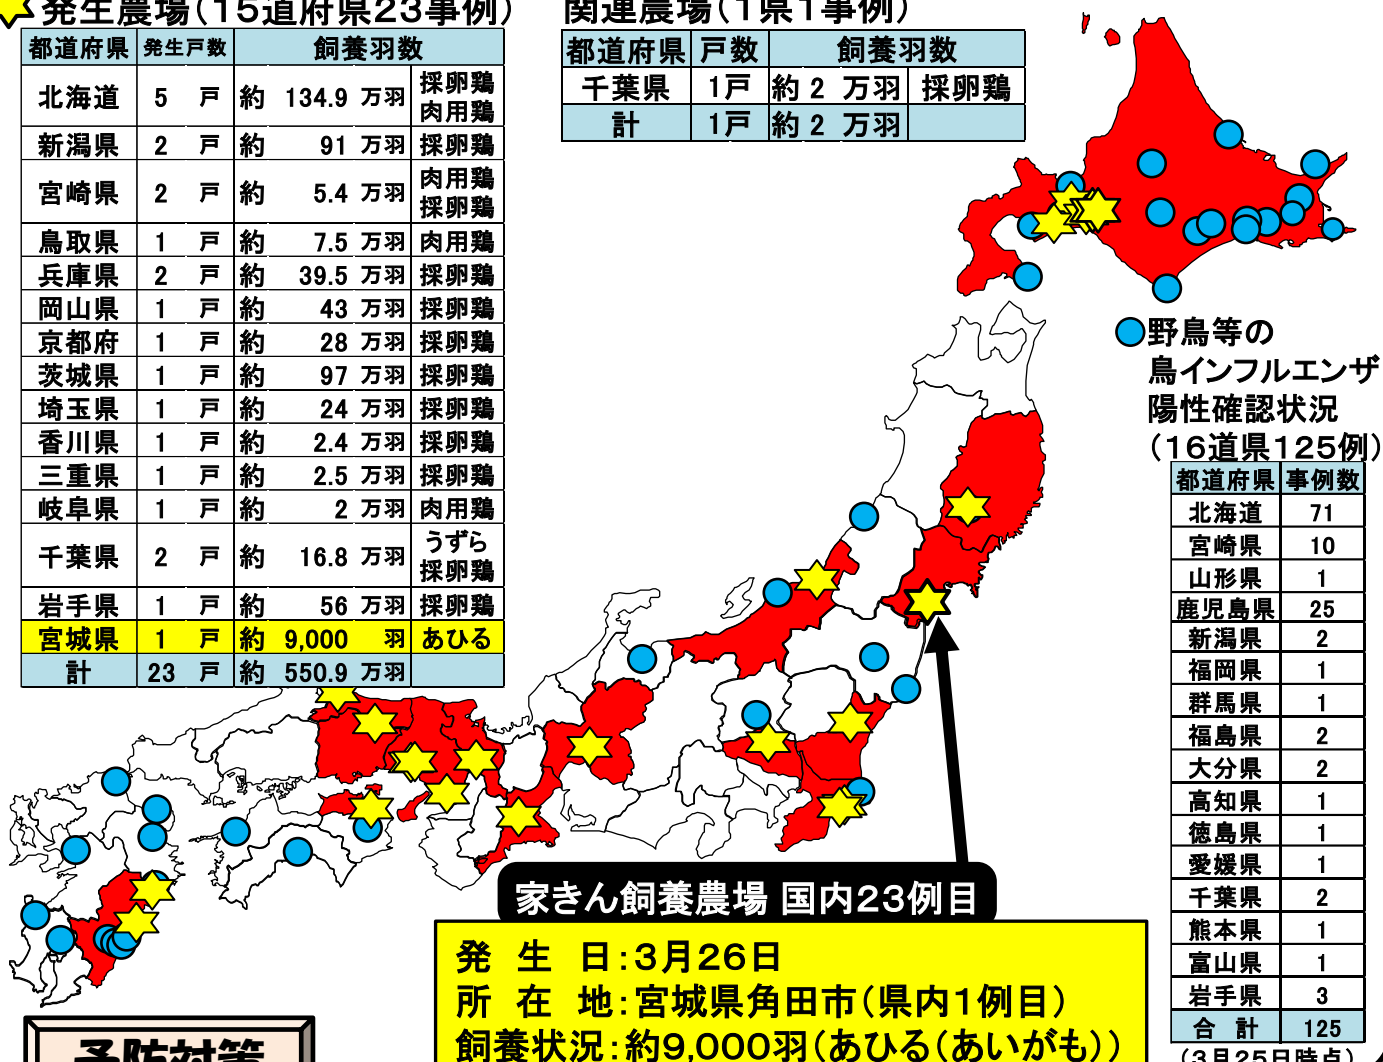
発生農場(15道府県23事例)

| 都道府県 | 発生戸数 | 飼養羽数 | |
|---|---|---|---|
| 北海道 | 5 戸 | 約 134.9 万羽 | 採卵鶏 肉用鶏 |
| 新潟県 | 2 戸 | 約 91 万羽 | 採卵鶏 |
| 宮崎県 | 2 戸 | 約 5.4 万羽 | 肉用鶏 採卵鶏 |
| 鳥取県 | 1 戸 | 約 7.5 万羽 | 肉用鶏 |
| 兵庫県 | 2 戸 | 約 39.5 万羽 | 採卵鶏 |
| 岡山県 | 1 戸 | 約 43 万羽 | 採卵鶏 |
| 京都府 | 1 戸 | 約 28 万羽 | 採卵鶏 |
| 茨城県 | 1 戸 | 約 97 万羽 | 採卵鶏 |
| 埼玉県 | 1 戸 | 約 24 万羽 | 採卵鶏 |
| 香川県 | 1 戸 | 約 2.4 万羽 | 採卵鶏 |
| 三重県 | 1 戸 | 約 2.5 万羽 | 採卵鶏 |
| 岐阜県 | 1 戸 | 約 2 万羽 | 肉用鶏 |
| 千葉県 | 2 戸 | 約 16.8 万羽 | うずら 採卵鶏 |
| 岩手県 | 1 戸 | 約 56 万羽 | 採卵鶏 |
| 宮城県 | 1 戸 | 約 9,000 羽 | あひる |
| 計 | 23 戸 | 約 550.9 万羽 | |

関連農場(1県1事例)

| 都道府県 | 戸数 | 飼養羽数 | |
|---|---|---|---|
| 千葉県 | 1戸 | 約 2 万羽 | 採卵鶏 |
| 計 | 1戸 | 約 2 万羽 | |

野鳥等の鳥インフルエンザ陽性確認状況(16道県125例)

| 都道府県 | 事例数 |
|---|---|
| 北海道 | 71 |
| 宮崎県 | 10 |
| 山形県 | 1 |
| 鹿児島県 | 25 |
| 新潟県 | 2 |
| 福岡県 | 1 |
| 群馬県 | 1 |
| 福島県 | 2 |
| 大分県 | 2 |
| 高知県 | 1 |
| 徳島県 | 1 |
| 愛媛県 | 1 |
| 千葉県 | 2 |
| 熊本県 | 1 |
| 富山県 | 1 |
| 岩手県 | 3 |
| 合 計 | 125 |

(3月25日時点)

家きん飼養農場 国内23例目
発 生 日:3月26日
所 在 地:宮城県角田市(県内1例目)
飼養状況:約9,000羽(あひる(あいがも))

予防対策